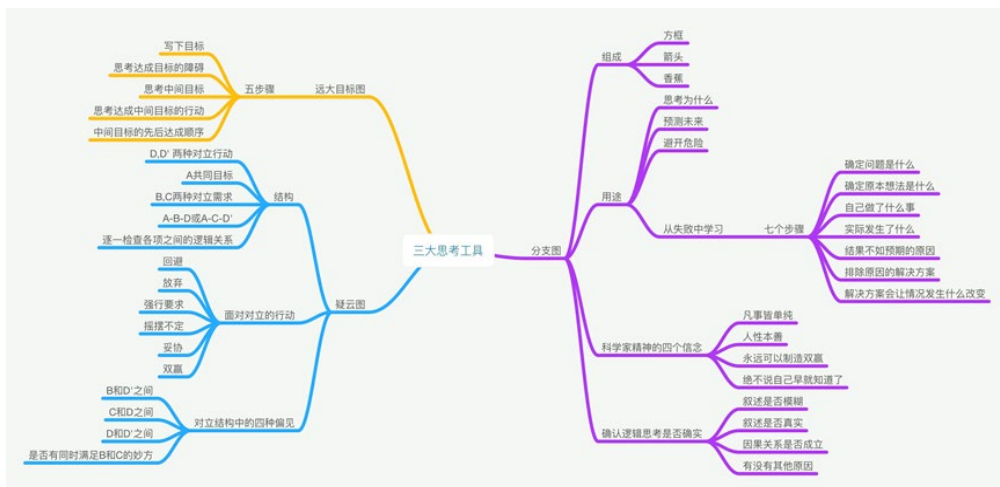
三大思考工具

远大目标图
五步骤
写下目标
思考达成目标的障碍
思考中间目标
思考达成中间目标的行动
中间目标的先后达成顺序

疑云图
结构
D,D' 两种对立行动
A共同目标
B,C两种对立需求
A-B-D或A-C-D'
逐一检查各项之间的逻辑关系
面对对立的行动
回避
放弃
强行要求
摇摆不定
妥协
双赢
对立结构中的四种偏见
B和D'之间
C和D之间
D和D'之间
是否有同时满足B和C的妙方

分支图
组成
方框
箭头
香蕉
用途
思考为什么
预测未来
避开危险
从失败中学习
七个步骤
确定问题是什么
确定原本想法是什么
自己做了什么事
实际发生了什么
结果不如预期的原因
排除原因的解决方案
解决方案会让情况发生什么改变
科学家精神的四个信念
凡事皆单纯
人性本善
永远可以制造双赢
绝不说自己早就知道了
确认逻辑思考是否确实
叙述是否模糊
叙述是否真实
因果关系是否成立
有没有其他原因